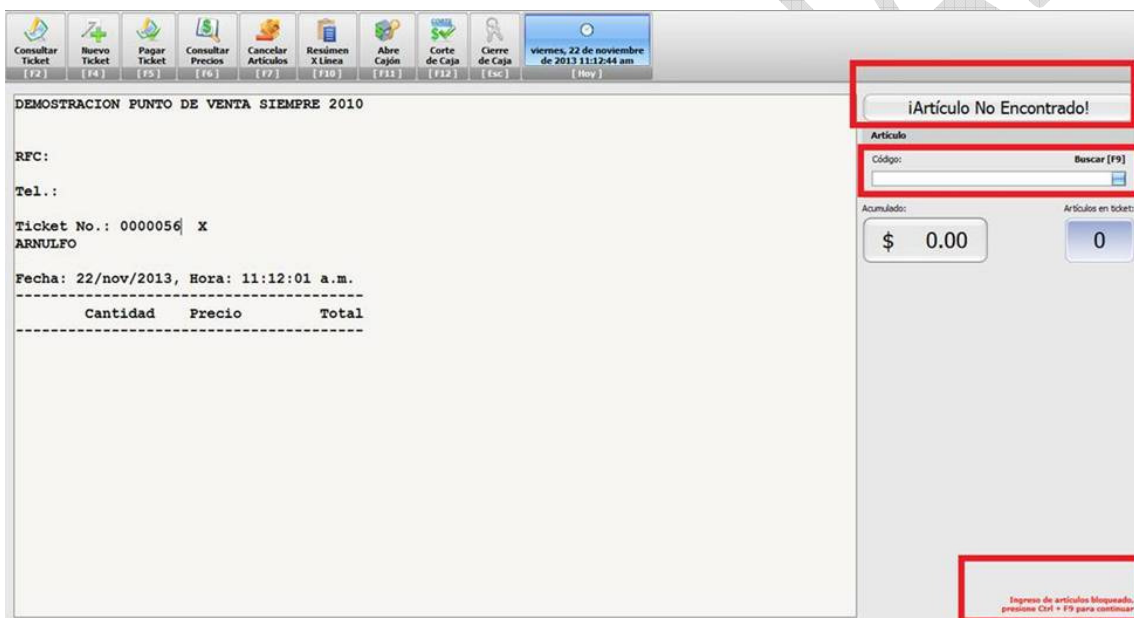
Consultar Ticket [F2]
Nuevo Ticket [F4]
Pagar Ticket [F5]
Consultar Precios [F6]
Cancelar Artículos [F7]
Resúmen X Línea [F10]
Abre Cajón [F11]
Corte de Caja [F12]
Cierre de Caja [Esc]
viernes, 22 de noviembre de 2013 11:12:44 am [Hoy]

DEMOSTRACION PUNTO DE VENTA SIEMPRE 2010

RFC:

Tel.:

Ticket No.: 0000056 X
ARNULFO

Fecha: 22/nov/2013, Hora: 11:12:01 a.m.
----------------------------------------
Cantidad Precio Total
----------------------------------------

¡Artículo No Encontrado!

Artículo
Código:
Buscar [F9]

Acumulado:
Artículos en ticket:
$ 0.00
0

Ingreso de artículos bloqueado, presione Ctrl + F9 para continuar